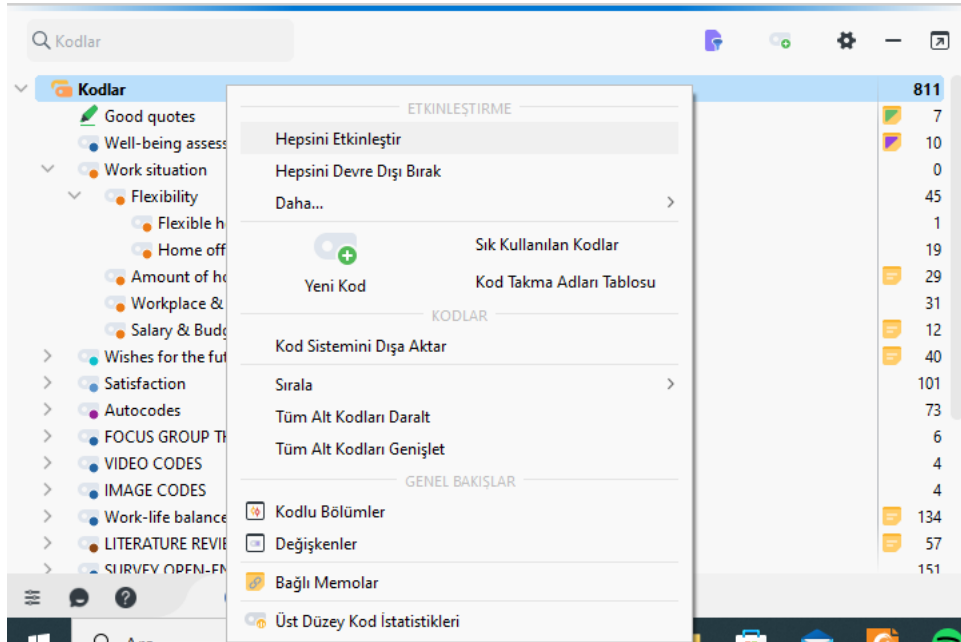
Kodlar

Kodlar 811
Good quotes 7
Well-being assess 10
Work situation 0
Flexibility 45
Flexible h 1
Home off 19
Amount of ho 29
Workplace & 31
Salary & Budg 12
Wishes for the fut 40
Satisfaction 101
Autocodes 73
FOCUS GROUP TH 6
VIDEO CODES 4
IMAGE CODES 4
Work-life balance 134
LITERATURE REVIE 57
SURVEY OPEN-EN 151

ETKINLEŞTIRME
Hepsini Etkinleştir
Hepsini Devre Dışı Bırak
Daha...
Yeni Kod
Sık Kullanılan Kodlar
Kod Takma Adları Tablosu
KODLAR
Kod Sistemini Dışa Aktar
Sırala
Tüm Alt Kodları Daralt
Tüm Alt Kodları Genişlet
GENEL BAKIŞLAR
Kodlu Bölümler
Değişkenler
Bağlı Memolar
Üst Düzey Kod İstatistikleri

Ara